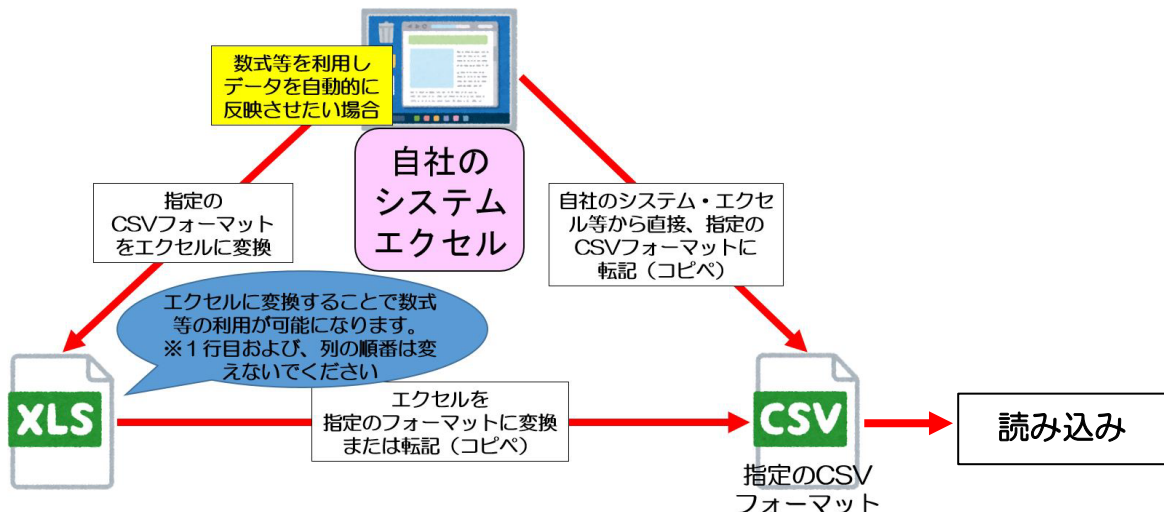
数式等を利用し
データを自動的に
反映させたい場合

自社の
システム
エクセル

指定の
CSVフォーマット
をエクセルに変換

自社のシステム・エクセル等から直接、指定のCSVフォーマットに転記（コピペ）

エクセルに変換することで数式等の利用が可能になります。
※1行目および、列の順番は変えないでください

XLS

エクセルを
指定のフォーマットに変換
または転記（コピペ）

CSV

指定のCSV
フォーマット

読み込み